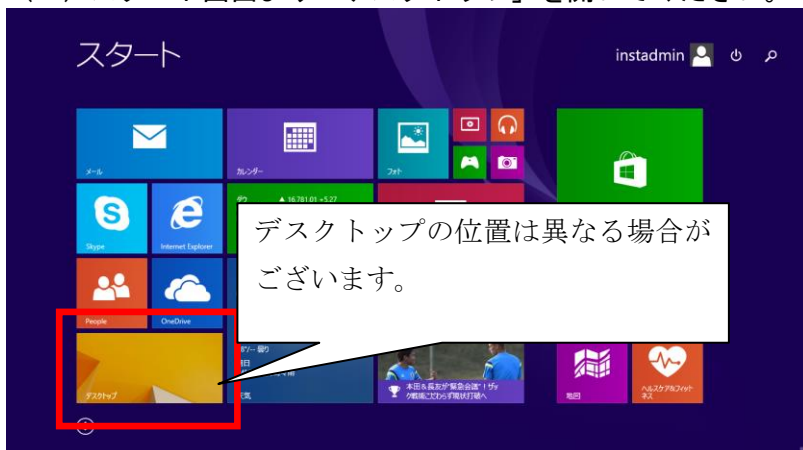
スタート

instadmin

メール

カレンダー

フォト

Skype

Internet Explorer

People

OneDrive

デスクトップの位置は異なる場合がございます。

デスクトップ

▲ 16,781.01 +5.27

本田＆長友が緊急会談！ザッケローニ監督の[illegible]

地図

ヘルスケアとフィットネス